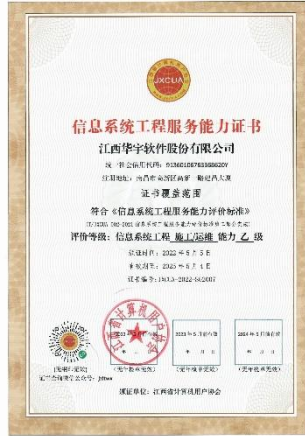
JXCUA

信息系统工程服务能力证书

江西华宇软件股份有限公司

统一社会信用代码：91360100763366620Y

注册地址：南昌市高新区高新一路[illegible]大厦

证书覆盖范围

符合《信息系统工程服务能力评价标准》

T/JXCUA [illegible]-2022 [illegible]

评价等级：信息系统工程 施工/运维 能力 乙 级

发证日期：2022年5月5日

有效期至：2025年5月4日

证书编号：JXCUA-2022-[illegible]

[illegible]

2023年5月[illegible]

2024年5月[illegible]

（年审）

（年审）

（年审）

发证单位：江西省计算机用户协会